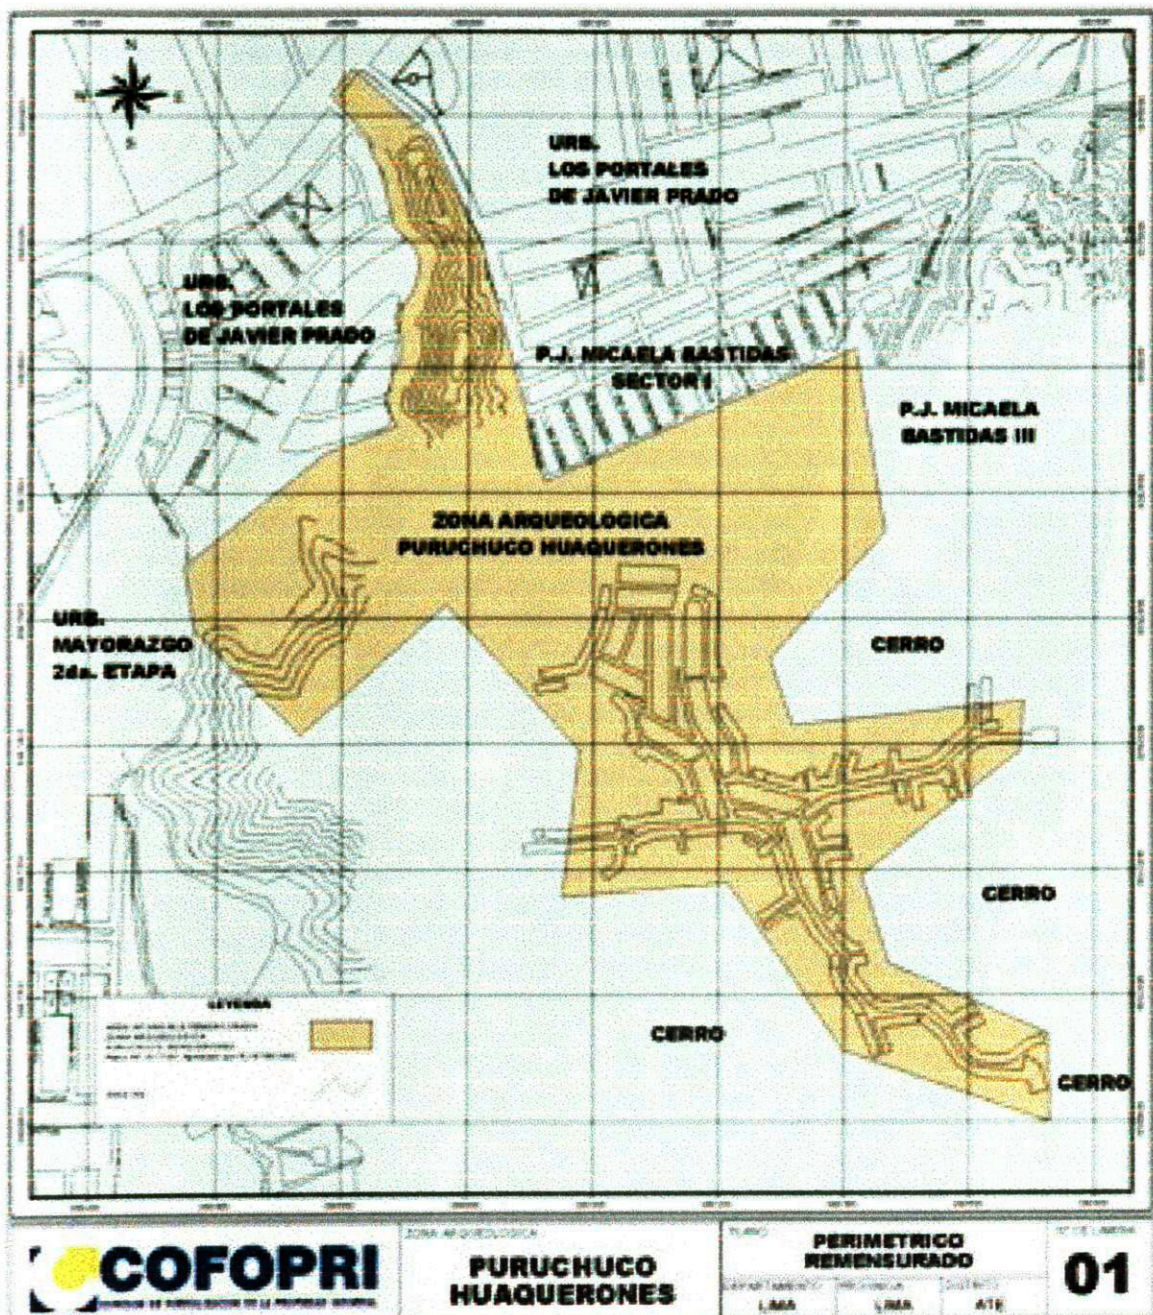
N
S
E

URB.
LOS PORTALES
DE JAVIER PRADO

URB.
LOS PORTALES
DE JAVIER PRADO

P.J. MICAELA BASTIDAS
SECTOR I

P.J. MICAELA
BASTIDAS III

ZONA ARQUEOLOGICA
PURUCHUCO HUAQUERONES

URB.
MAYORAZGO
2da. ETAPA

CERRO

CERRO

CERRO

CERRO

LEYENDA
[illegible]

COFOPRI
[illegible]

ZONA ARQUEOLOGICA
PURUCHUCO
HUAQUERONES

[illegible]
PERIMETRICO
REMENSURADO
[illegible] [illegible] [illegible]
LIMA LIMA ATE

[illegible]
01